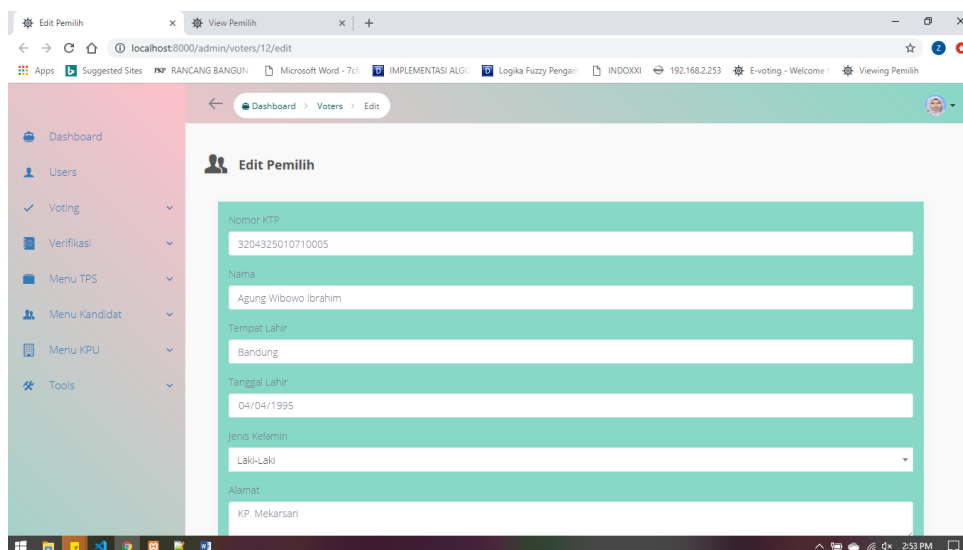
Edit Pemilih
View Pemilih
localhost:8000/admin/voters/12/edit
Apps Suggested Sites RANCANG BANGUN Microsoft Word - 7c IMPLEMENTASI ALGO Logika Fuzzy Pengam INDOXXI 192.168.2.253 E-voting - Welcome Viewing Pemilih

Dashboard > Voters > Edit

Dashboard
Users
Voting
Verifikasi
Menu TPS
Menu Kandidat
Menu KPU
Tools

Edit Pemilih

Nomor KTP
3204325010710005
Nama
Agung Wibowo Ibrahim
Tempat Lahir
Bandung
Tanggal Lahir
04/04/1995
Jenis Kelamin
Laki-Laki
Alamat
KP. Mekarsari

2:53 PM